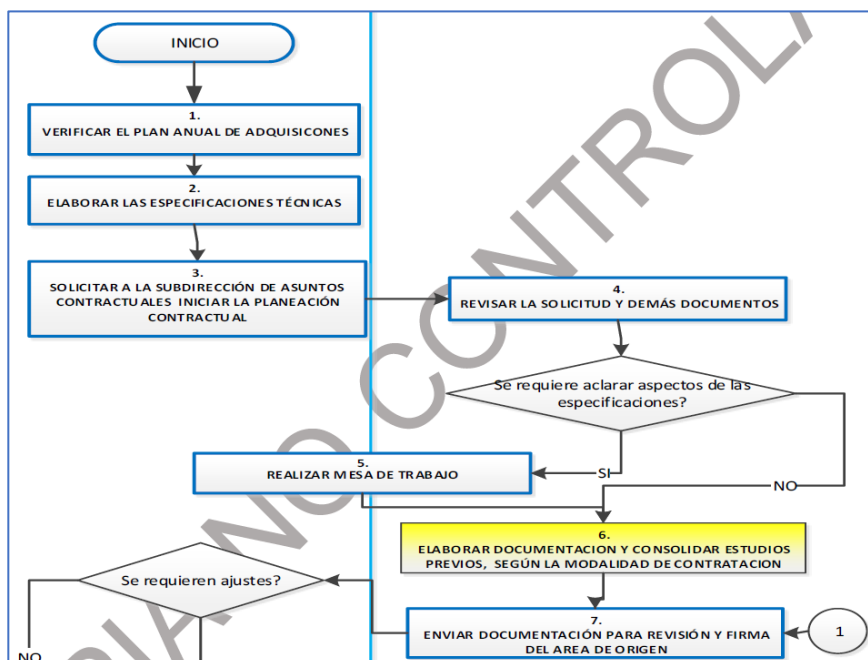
INICIO

1.
VERIFICAR EL PLAN ANUAL DE ADQUISICONES

2.
ELABORAR LAS ESPECIFICACIONES TÉCNICAS

3.
SOLICITAR A LA SUBDIRECCIÓN DE ASUNTOS CONTRACTUALES INICIAR LA PLANEACIÓN CONTRACTUAL

4.
REVISAR LA SOLICITUD Y DEMÁS DOCUMENTOS

Se requiere aclarar aspectos de las especificaciones?

SI

NO

5.
REALIZAR MESA DE TRABAJO

6.
ELABORAR DOCUMENTACION Y CONSOLIDAR ESTUDIOS PREVIOS, SEGÚN LA MODALIDAD DE CONTRATACION

Se requieren ajustes?

NO

7.
ENVIAR DOCUMENTACIÓN PARA REVISIÓN Y FIRMA DEL AREA DE ORIGEN

1

COPIA NO CONTROLADA